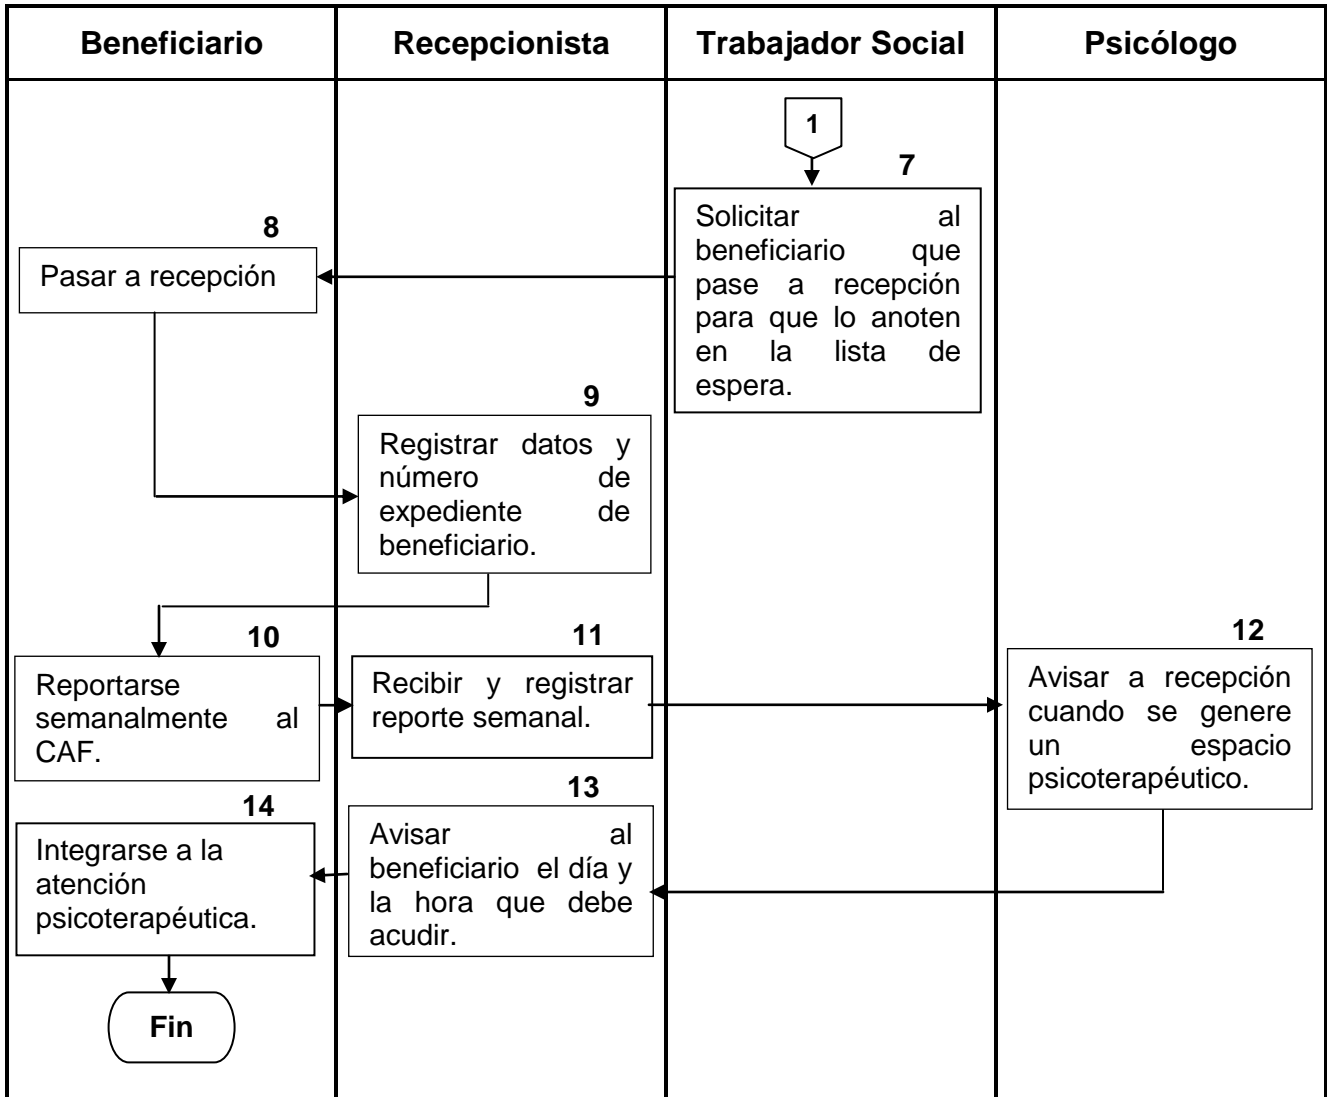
| Beneficiario | Recepcionista | Trabajador Social | Psicólogo |
|---|---|---|---|

1

7
Solicitar al beneficiario que pase a recepción para que lo anoten en la lista de espera.

8
Pasar a recepción

9
Registrar datos y número de expediente de beneficiario.

10
Reportarse semanalmente al CAF.

11
Recibir y registrar reporte semanal.

12
Avisar a recepción cuando se genere un espacio psicoterapéutico.

13
Avisar al beneficiario el día y la hora que debe acudir.

14
Integrarse a la atención psicoterapéutica.

Fin